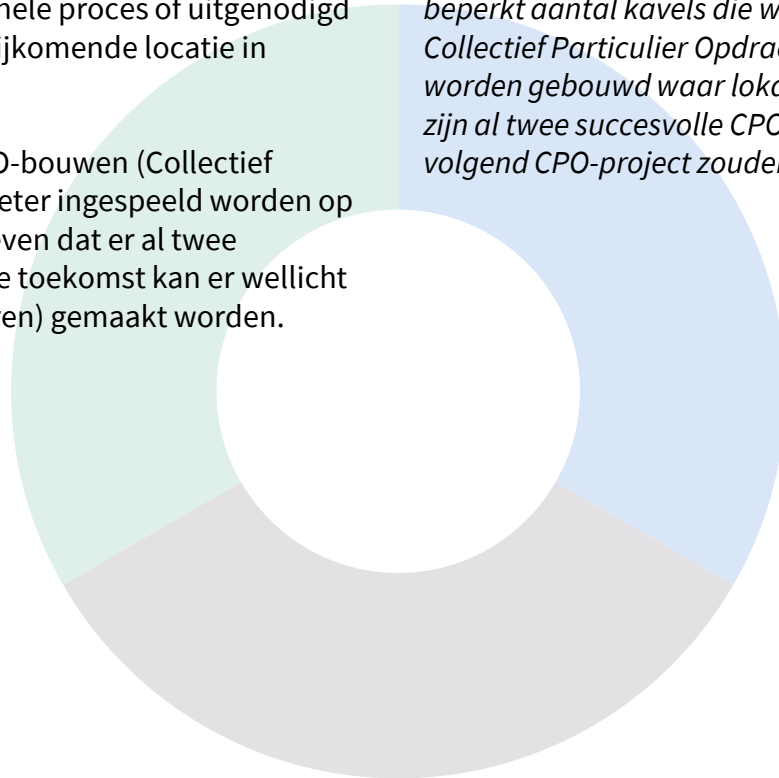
hele proces of uitgenodigd ijkomende locatie in

O-bouwen (Collectief eter ingespeeld worden op ven dat er al twee e toekomst kan er wellicht en) gemaakt worden.

beperkt aantal kavels die w Collectief Particulier Opdra worden gebouwd waar loka zijn al twee succesvolle CPO volgend CPO-project zouden